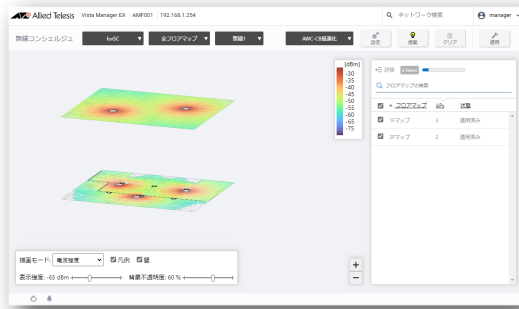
Allied Telesis | Vista Manager EX | AMF001 | 192.168.1.254

ネットワーク検索

manager

無線コンシェルジュ

fyoSC

全フロアマップ

無線1

AWC-CB最適化

設定

提案

クリア

適用

[dBm]
-30
-35
-40
-45
-50
-55
-60
-65
-70
-75

詳細

フロアマップの検索

| | フロアマップ | APs | 状態 |
|---|---|---|---|
| ☑ | 1Fマップ | 1 | 適用済み |
| ☑ | 2Fマップ | 2 | 適用済み |

描画モード: 電波強度 ☑ 凡例 ☑ 壁

表示強度: -65 dBm

背景不透明度: 60 %

+

−